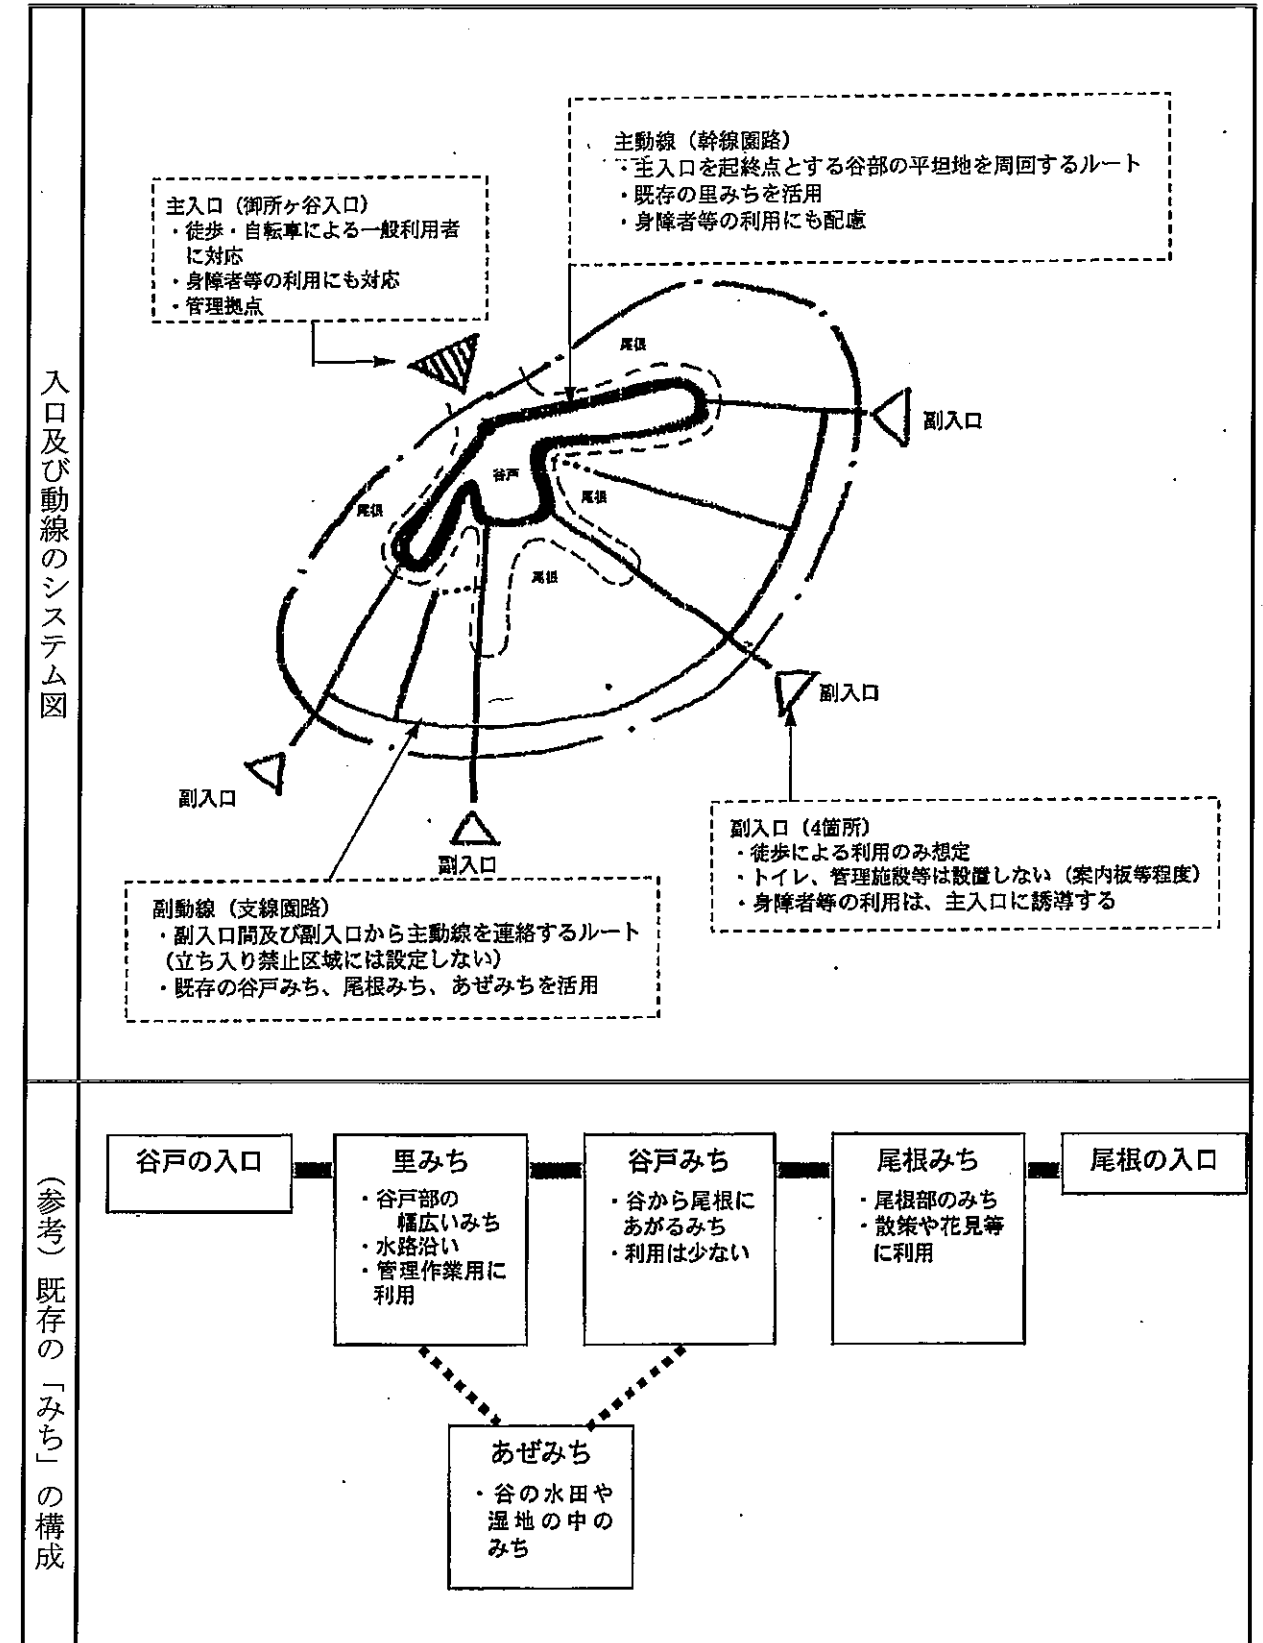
入口及び動線のシステム図

主入口（御所ヶ谷入口）
・徒歩・自転車による一般利用者に対応
・身障者等の利用にも対応
・管理拠点

主動線（幹線園路）
・主入口を起終点とする谷部の平坦地を周回するルート
・既存の里みちを活用
・身障者等の利用にも配慮

尾根

谷戸

尾根

尾根

尾根

副入口

副入口

副入口

副入口

副入口（4箇所）
・徒歩による利用のみ想定
・トイレ、管理施設等は設置しない（案内板等程度）
・身障者等の利用は、主入口に誘導する

副動線（支線園路）
・副入口間及び副入口から主動線を連絡するルート（立ち入り禁止区域には設定しない）
・既存の谷戸みち、尾根みち、あぜみちを活用

（参考）既存の「みち」の構成

谷戸の入口

里みち
・谷戸部の幅広いみち
・水路沿い
・管理作業用に利用

谷戸みち
・谷から尾根にあがるみち
・利用は少ない

尾根みち
・尾根部のみち
・散策や花見等に利用

尾根の入口

あぜみち
・谷の水田や湿地の中のみち